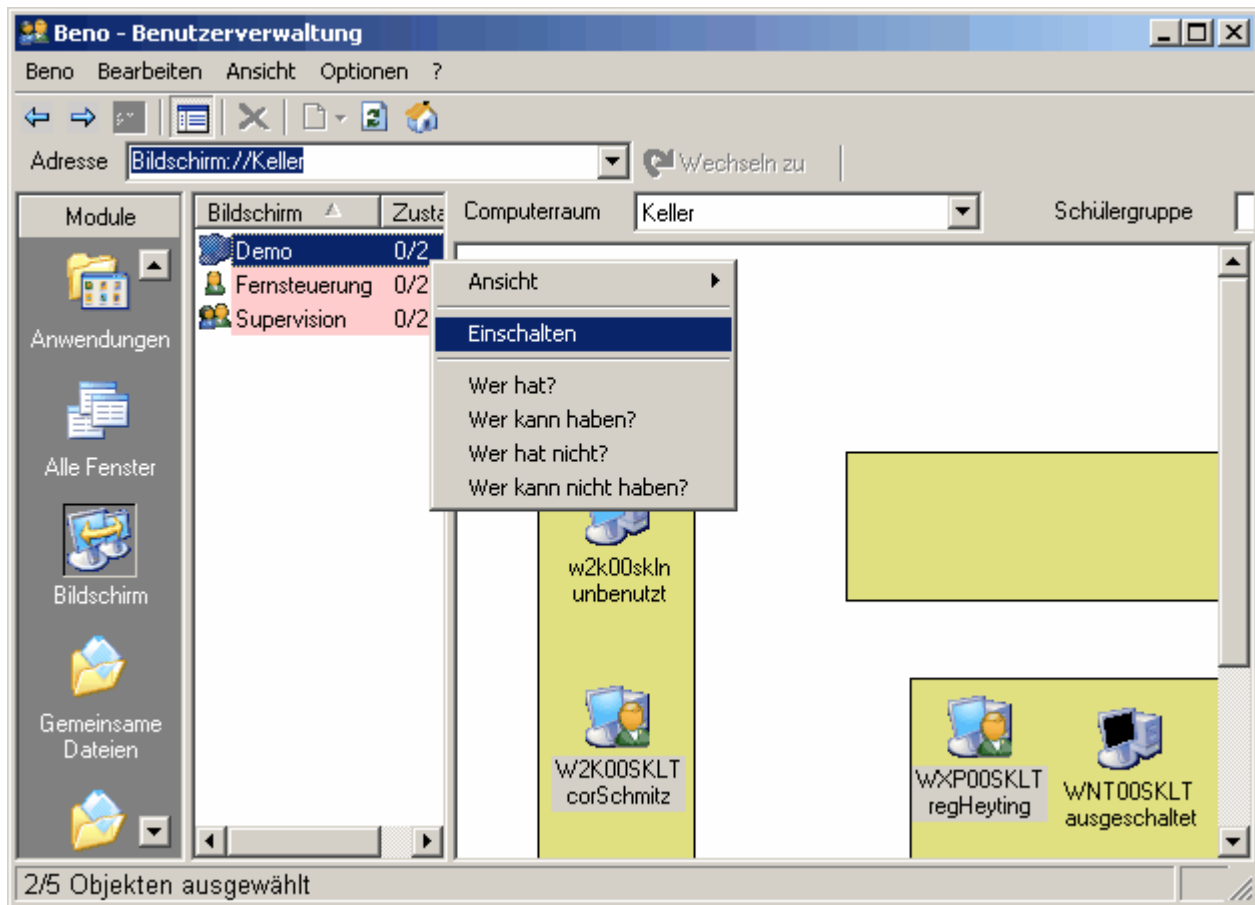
Beno - Benutzerverwaltung

Beno Bearbeiten Ansicht Optionen ?

Adresse Bildschirm://Keller

Wechseln zu

Module

Anwendungen

Alle Fenster

Bildschirm

Gemeinsame Dateien

| Bildschirm | Zusta |
|---|---|
| Demo | 0/2 |
| Fernsteuerung | 0/2 |
| Supervision | 0/2 |

Computerraum Keller

Schülergruppe

Ansicht

Einschalten

Wer hat?

Wer kann haben?

Wer hat nicht?

Wer kann nicht haben?

w2k00skln unbenutzt

W2K00SKLT corSchmitz

WXP00SKLT regHeyting

WNT00SKLT ausgeschaltet

2/5 Objekten ausgewählt